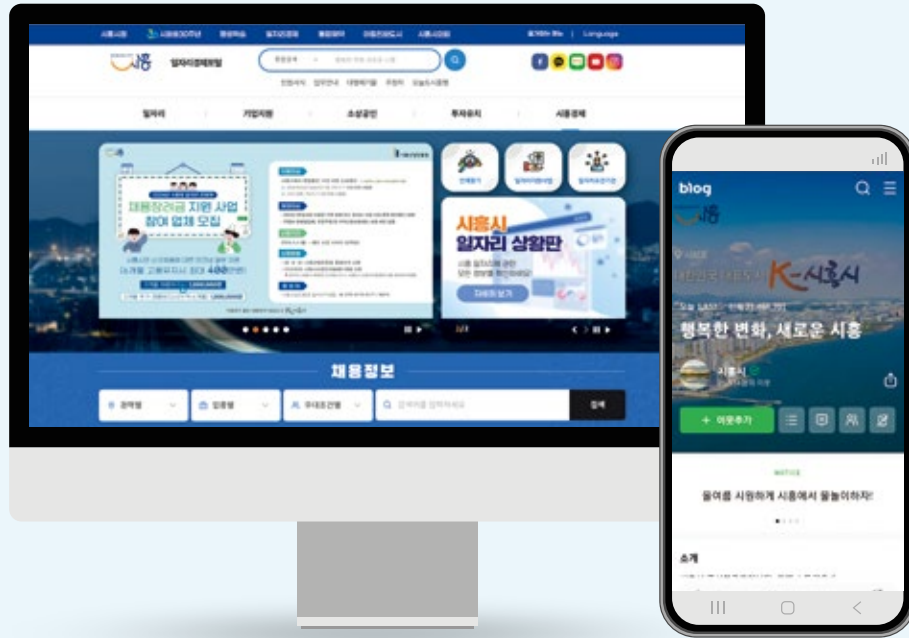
시흥 일자리경제포털

일자리 기업지원 소상공인 투자유치 시흥경제

채용장려금 지원 사업 참여 업체 모집

시흥시 일자리 상황판

자세히 보기

채용정보

검색

blog

시흥

K-시흥시

행복한 변화, 새로운 시흥

시흥시

+ 이웃추가

NOTICE

올여름 시원하게 시흥에서 물놀이하자!

소개